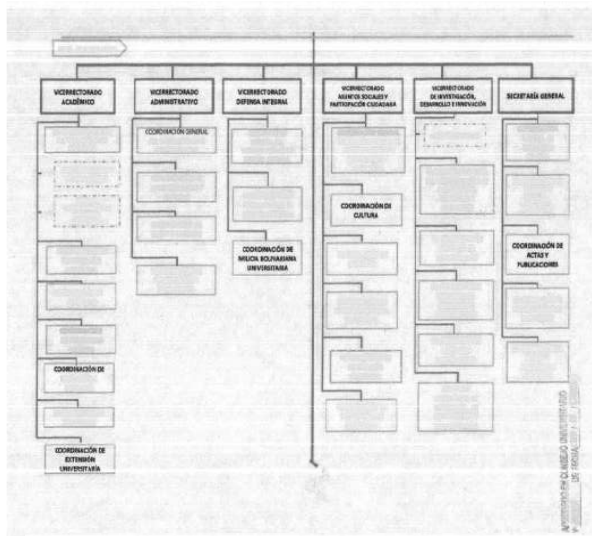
VICERRECTORADO ACADÉMICO

VICERRECTORADO ADMINISTRATIVO

VICERRECTORADO DEFENSA INTEGRAL

VICERRECTORADO ASUNTOS SOCIALES Y PARTICIPACIÓN CIUDADANA

VICERRECTORADO DE INVESTIGACIÓN, DESARROLLO E INNOVACIÓN

SECRETARÍA GENERAL

COORDINACIÓN GENERAL

COORDINACIÓN DE MILICIA BOLIVARIANA UNIVERSITARIA

COORDINACIÓN DE CULTURA

COORDINACIÓN DE ACTAS Y PUBLICACIONES

COORDINACIÓN DE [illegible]

COORDINACIÓN DE EXTENSIÓN UNIVERSITARIA

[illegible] CONSEJO UNIVERSITARIO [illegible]